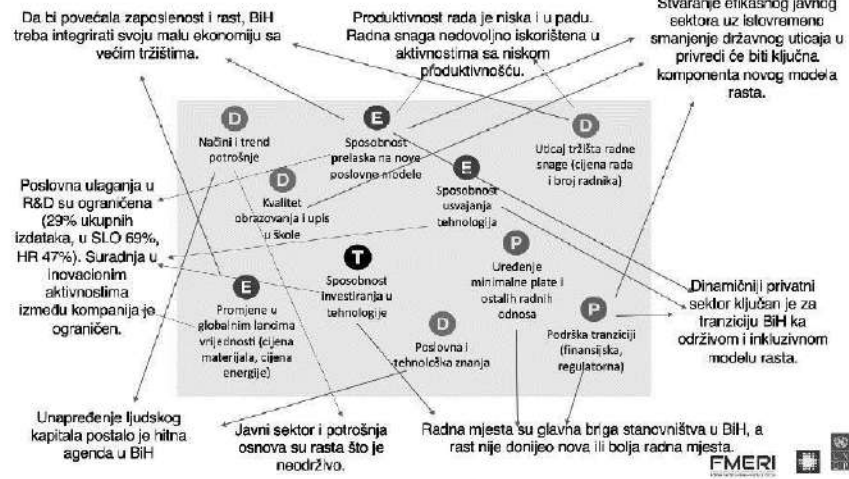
Da bi povećala zaposlenost i rast, BiH treba integrirati svoju malu ekonomiju sa većim tržištima.

Produktivnost rada je niska i u padu. Radna snaga nedovoljno iskorištena u aktivnostima sa niskom produktivnošću.

Stvaranje efikasnog javnog sektora uz istovremeno smanjenje državnog uticaja u privredi će biti ključna komponenta novog modela rasta.

D
Načini i trend potrošnje

E
Sposobnost prelaska na nove poslovne modele

D
Uticaj tržišta radne snage (cijena rada i broj radnika)

D
Kvalitet obrazovanja i upis u škole

E
Sposobnost usvajanja tehnologija

Poslovna ulaganja u R&D su ograničena (29% ukupnih izdataka, u SLO 69%, HR 47%). Suradnja u inovacionim aktivnostima između kompanija je ograničen.

T
Sposobnost investiranja u tehnologije

P
Uređenje minimalne plate i ostalih radnih odnosa

E
Promjene u globalnim lancima vrijednosti (cijena materijala, cijena energije)

D
Poslovna i tehnološka znanja

P
Podrška tranziciji (finansijska, regulatorna)

Dinamičniji privatni sektor ključan je za tranziciju BiH ka održivom i inkluzivnom modelu rasta.

Unapređenje ljudskog kapitala postalo je hitna agenda u BiH

Javni sektor i potrošnja osnova su rasta što je neodrživo.

Radna mjesta su glavna briga stanovništva u BiH, a rast nije donijeo nova ili bolja radna mjesta.

FMERI